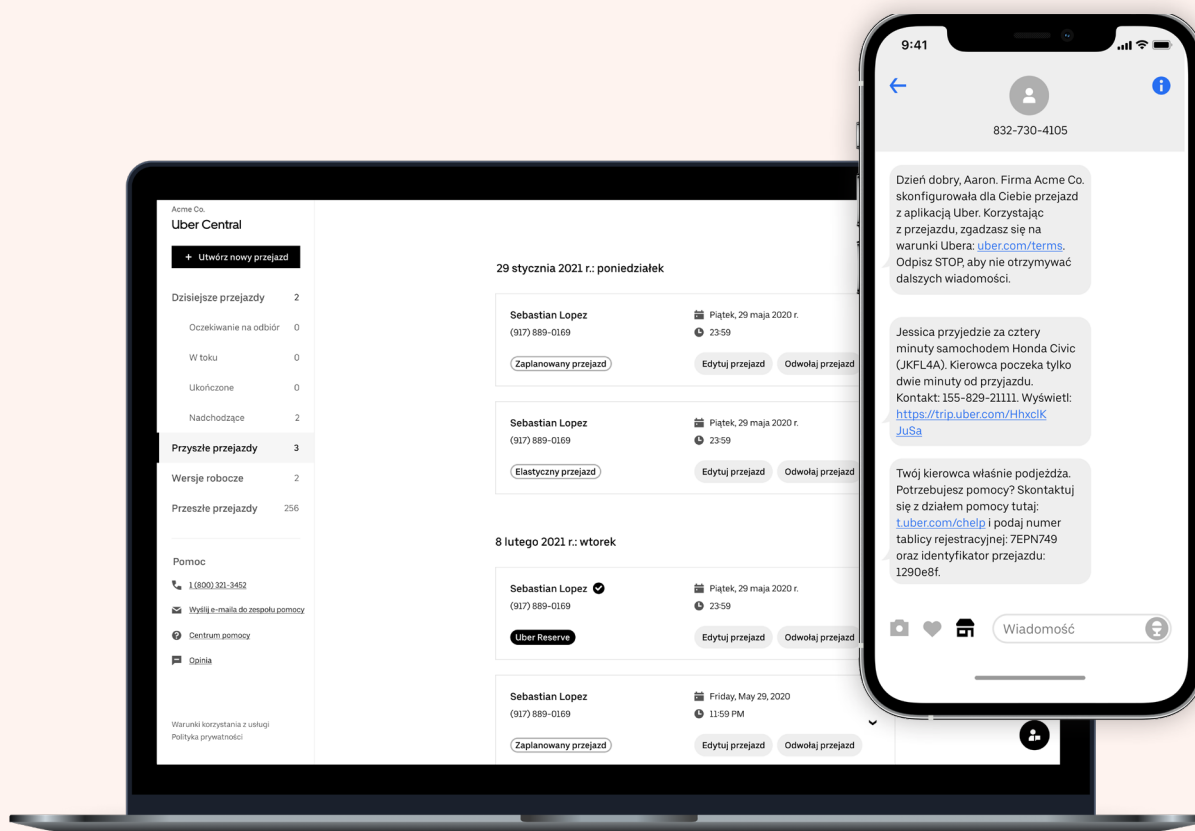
Acme Co.
Uber Central

+ Utwórz nowy przejazd

Dzisiejsze przejazdy 2
Oczekiwanie na odbiór 0
W toku 0
Ukończone 0
Nadchodzące 2
Przyszłe przejazdy 3
Wersje robocze 2
Przeszłe przejazdy 256

Pomoc
1 (800) 321-3452
Wyślij e-maila do zespołu pomocy
Centrum pomocy
Opinia

Warunki korzystania z usługi
Polityka prywatności

29 stycznia 2021 r.: poniedziałek

Sebastian Lopez
(917) 889-0169
Piątek, 29 maja 2020 r.
23:59
Zaplanowany przejazd
Edytuj przejazd
Odwołaj przejazd

Sebastian Lopez
(917) 889-0169
Piątek, 29 maja 2020 r.
23:59
Elastyczny przejazd
Edytuj przejazd
Odwołaj przejazd

8 lutego 2021 r.: wtorek

Sebastian Lopez
(917) 889-0169
Piątek, 29 maja 2020 r.
23:59
Uber Reserve
Edytuj przejazd
Odwołaj przejazd

Sebastian Lopez
(917) 889-0169
Friday, May 29, 2020
11:59 PM
Zaplanowany przejazd
Edytuj przejazd
Odwołaj przejazd

9:41

832-730-4105

Dzień dobry, Aaron. Firma Acme Co. skonfigurowała dla Ciebie przejazd z aplikacją Uber. Korzystając z przejazdu, zgadzasz się na warunki Ubera: uber.com/terms. Odpisz STOP, aby nie otrzymywać dalszych wiadomości.

Jessica przyjedzie za cztery minuty samochodem Honda Civic (JKFL4A). Kierowca poczeka tylko dwie minuty od przyjazdu. Kontakt: 155-829-21111. Wyświetl: https://trip.uber.com/HhxclK JuSa

Twój kierowca właśnie podjeżdża. Potrzebujesz pomocy? Skontaktuj się z działem pomocy tutaj: t.uber.com/chelp i podaj numer tablicy rejestracyjnej: 7EPN749 oraz identyfikator przejazdu: 1290e8f.

Wiadomość